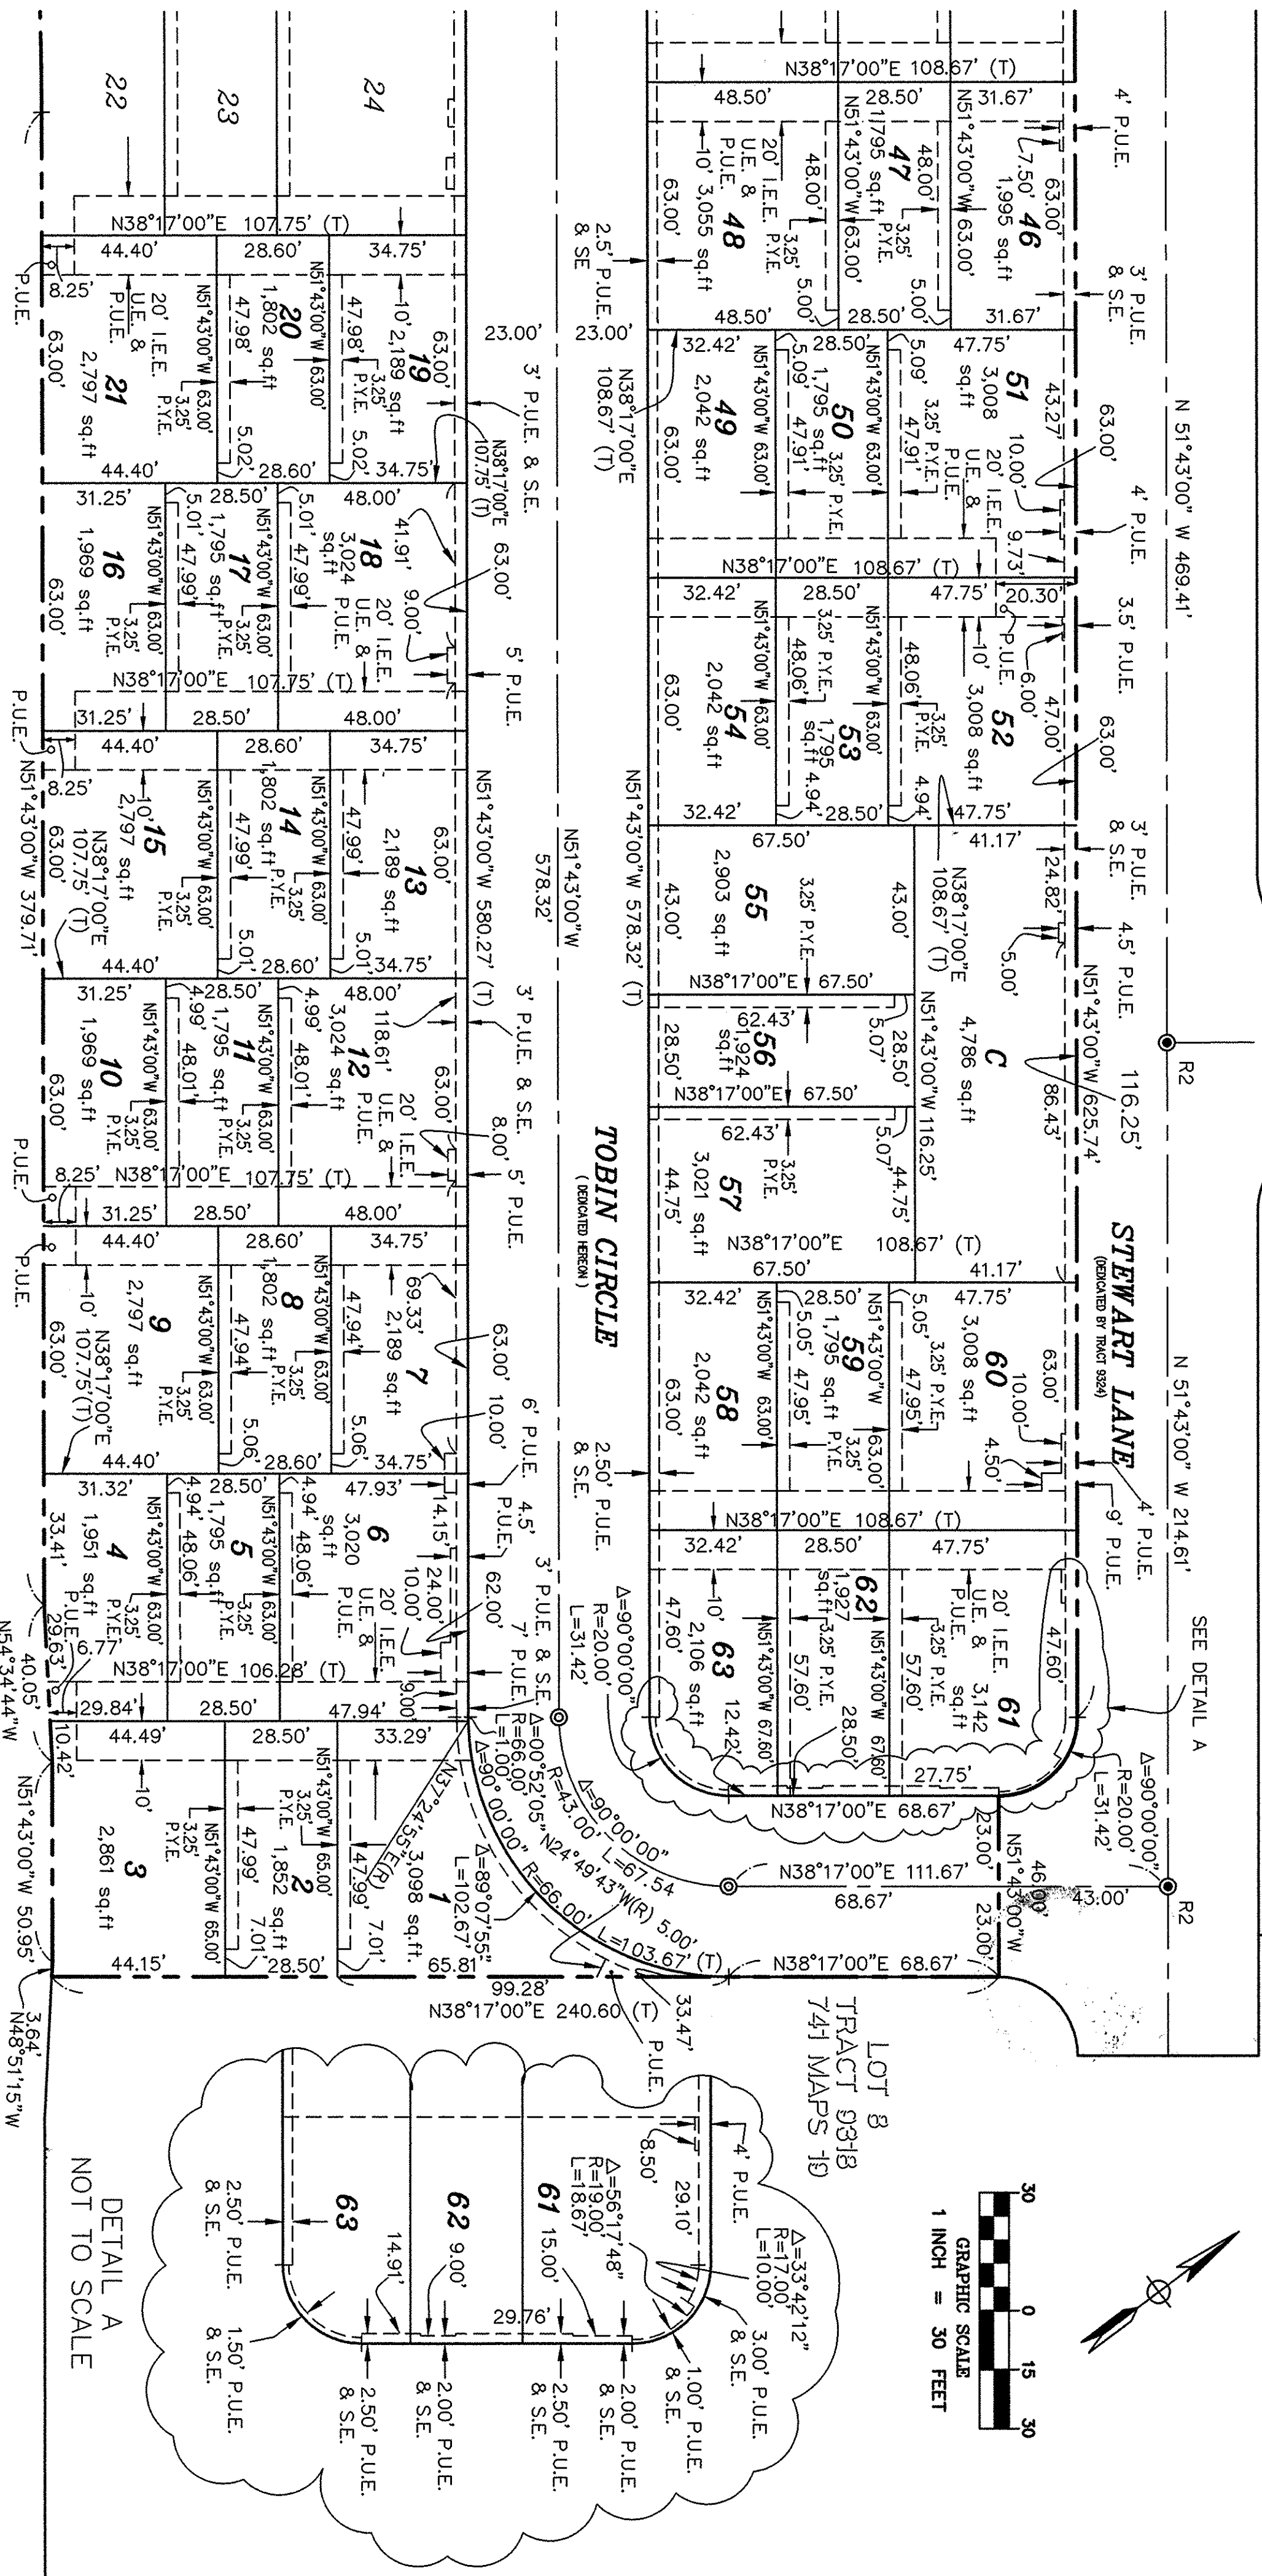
22
23
24
N38°17'00"E 107.75' (T)
44.40'
28.60'
34.75'
8.25'
P.U.E.
63.00'
20' I.E.E. U.E. & P.U.E.
21
2,797 sq.ft
N51°43'00"W 63.00'
3.25' P.Y.E.
44.40'
20
1,802 sq.ft
47.98'
5.02'
28.60'
19
2,189 sq.ft
10'
47.98'
63.00'
3.25' P.Y.E.
5.02'
34.75'
23.00'
3' P.U.E. & S.E.
N38°17'00"E 107.75' (T)
31.25'
28.50'
48.00'
16
1,969 sq.ft
63.00'
17
1,795 sq.ft
5.01'
47.99'
18
3,024 sq.ft
41.91'
9.00'
20' I.E.E. U.E. & P.U.E.
63.00'
5' P.U.E.
N38°17'00"E 107.75' (T)
31.25'
28.50'
48.00'
P.U.E.
44.40'
28.60'
34.75'
8.25'
N51°43'00"W 379.71'
15
2,797 sq.ft
N38°17'00"E 107.75' (T)
63.00'
14
1,802 sq.ft
47.99'
5.01'
28.60'
13
2,189 sq.ft
63.00'
5.01'
34.75'
44.40'
N51°43'00"W 580.27' (T)
N51°43'00"W 578.32'
31.25'
28.50'
48.00'
10
1,969 sq.ft
63.00'
11
1,795 sq.ft
4.99'
48.01'
12
3,024 sq.ft
118.61'
20' I.E.E. U.E. & P.U.E.
63.00'
3' P.U.E. & S.E.
8.00'
5' P.U.E.
P.U.E.
8.25'
N38°17'00"E 107.75' (T)
31.25'
28.50'
48.00'
44.40'
28.60'
34.75'
P.U.E.
9
2,797 sq.ft
N38°17'00"E 107.75'(T)
63.00'
44.40'
8
1,802 sq.ft
47.94'
5.06'
28.60'
7
2,189 sq.ft
69.33'
47.94'
5.06'
34.75'
63.00'
10.00'
6' P.U.E.
31.32'
28.50'
47.93'
4
1,951 sq.ft
33.41'
P.U.E.
29.63'
6.77'
40.05'
N54°34'44"W
5
1,795 sq.ft
4.94'
48.06'
6
3,020 sq.ft
20' I.E.E. U.E. & P.U.E.
14.15'
24.00'
10.00'
62.00'
9.00'
4.5' P.U.E.
3' P.U.E. & S.E.
7' P.U.E.
N38°17'00"E 106.28' (T)
29.84'
28.50'
47.94'
10.42'
44.49'
28.50'
33.29'
3
2,861 sq.ft
10'
N51°43'00"W 50.95'
44.15'
2
1,852 sq.ft
47.99'
7.01'
N51°43'00"W 65.00'
28.50'
1
3,098 sq.ft
47.99'
7.01'
N37°24'55"E(R)
65.81'
Δ=0°52'05"
R=66.00'
L=1.00'
Δ=90°00'00"
Δ=89°07'55"
L=102.67'
R=43.00'
L=67.54'
N24°49'43"W(R)
R=66.00'
L=103.67' (T)
5.00'
99.28'
N38°17'00"E 240.60 (T)
33.47
P.U.E.
3.64'
N48°51'15"W
TOBIN CIRCLE
(DEDICATED HEREON)
N38°17'00"E 108.67' (T)
48.50'
28.50'
31.67'
48
3,055 sq.ft
20' I.E.E. U.E. & P.U.E.
10'
63.00'
48.50'
47
1,795 sq.ft
48.00'
N51°43'00"W 63.00'
3.25' P.Y.E.
5.00'
28.50'
46
1,995 sq.ft
7.50'
63.00'
31.67'
4' P.U.E.
3' P.U.E. & S.E.
2.5' P.U.E. & SE
23.00'
N38°17'00"E 108.67' (T)
32.42'
28.50'
47.75'
49
2,042 sq.ft
63.00'
50
1,795 sq.ft
5.09'
47.91'
3.25' P.Y.E.
51
3,008 sq.ft
20' I.E.E. U.E. & P.U.E.
43.27'
10.00'
9.73'
63.00'
4' P.U.E.
N 51°43'00" W 469.41'
N38°17'00"E 108.67' (T)
32.42'
28.50'
47.75'
20.30'
54
2,042 sq.ft
63.00'
32.42'
53
1,795 sq.ft
48.06'
4.94'
28.50'
52
3,008 sq.ft
10'
P.U.E.
6.00'
47.00'
4.94'
47.75'
63.00'
3.5' P.U.E.
N51°43'00"W 578.32' (T)
67.50'
41.17'
55
2,903 sq.ft
43.00'
3.25' P.Y.E.
43.00'
N38°17'00"E 108.67' (T)
24.82'
5.00'
3' P.U.E. & S.E.
4.5' P.U.E.
N38°17'00"E 67.50'
56
1,924 sq.ft
62.43'
28.50'
5.07'
28.50'
C
4,786 sq.ft
N51°43'00"W 116.25'
86.43'
N51°43'00"W 625.74'
116.25'
R2
N38°17'00"E 67.50'
57
3,021 sq.ft
62.43'
44.75'
5.07'
44.75'
N38°17'00"E 108.67' (T)
67.50'
41.17'
STEWART LANE
(DEDICATED BY TRACT 9324)
32.42'
28.50'
47.75'
58
2,042 sq.ft
63.00'
59
1,795 sq.ft
5.05'
47.95'
60
3,008 sq.ft
63.00'
10.00'
4.50'
2.50' P.U.E. & S.E.
N 51°43'00" W 214.61'
N38°17'00"E 108.67' (T)
4' P.U.E.
9' P.U.E.
32.42'
28.50'
47.75'
63
2,106 sq.ft
47.60'
12.42'
62
1,927 sq.ft
57.60'
28.50'
61
3,142 sq.ft
20' I.E.E. U.E. & P.U.E.
57.60'
47.60'
SEE DETAIL A
Δ=90°00'00"
R=20.00'
L=31.42'
27.75'
N38°17'00"E 68.67'
23.00'
Δ=90°00'00"
R=20.00'
L=31.42'
N38°17'00"E 111.67'
68.67'
N51°43'00"W
46.00'
43.00'
23.00'
R2
N38°17'00"E 68.67'
LOT 8
TRACT 9318
741 MAPS 10
DETAIL A
NOT TO SCALE
63
62
61
2.50' P.U.E. & S.E.
14.91'
9.00'
15.00'
Δ=56°17'48"
R=19.00'
L=18.67'
8.50'
29.10'
4' P.U.E.
Δ=33°42'12"
R=17.00'
L=10.00'
3.00' P.U.E. & S.E.
29.76'
1.50' P.U.E. & S.E.
2.50' P.U.E. & S.E.
2.00' P.U.E. & S.E.
2.50' P.U.E. & S.E.
2.00' P.U.E. & S.E.
1.00' P.U.E. & S.E.
30 0 15 30
GRAPHIC SCALE
1 INCH = 30 FEET